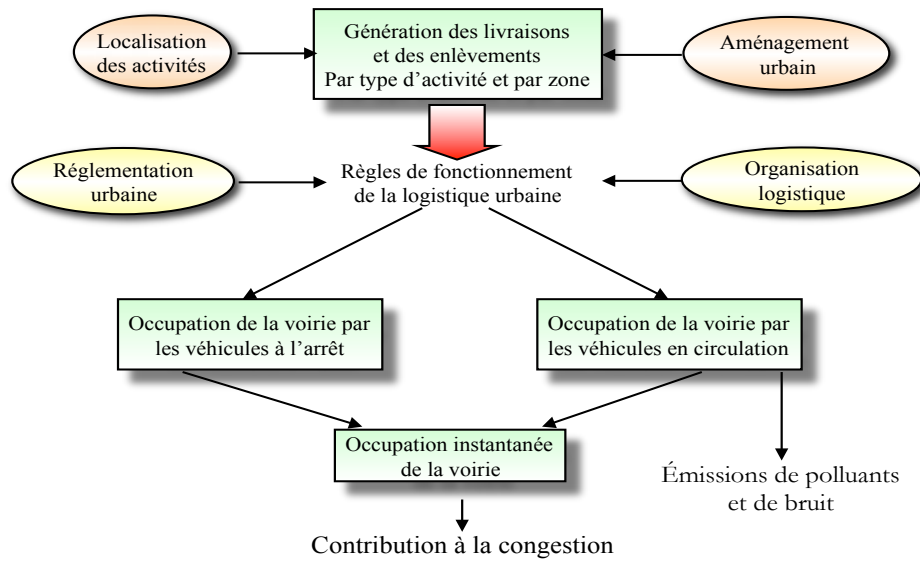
Localisation des activités

Génération des livraisons et des enlèvements
Par type d'activité et par zone

Aménagement urbain

Réglementation urbaine

Règles de fonctionnement de la logistique urbaine

Organisation logistique

Occupation de la voirie par les véhicules à l'arrêt

Occupation de la voirie par les véhicules en circulation

Occupation instantanée de la voirie

Émissions de polluants et de bruit

Contribution à la congestion